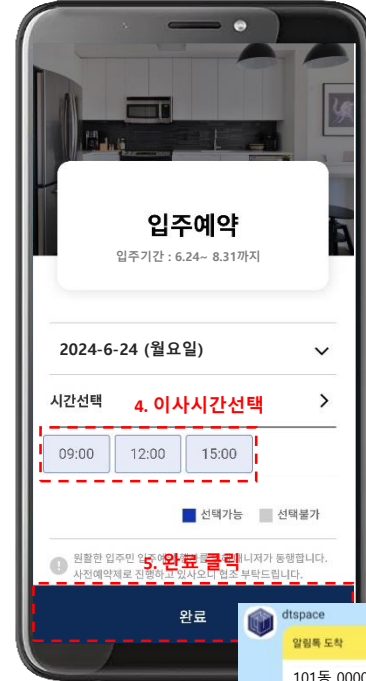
입주예약

입주기간 : 6.24~ 8.31까지

2024-6-24 (월요일)

시간선택

4. 이사시간선택

09:00

12:00

15:00

선택가능

선택불가

원활한 입주민 입주 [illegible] 매니저가 동행합니다.
사전예약제로 진행하고 있사오니 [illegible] 부탁드립니다.

5. 완료 클릭

완료

dtspace

알림톡 도착

101동 0000